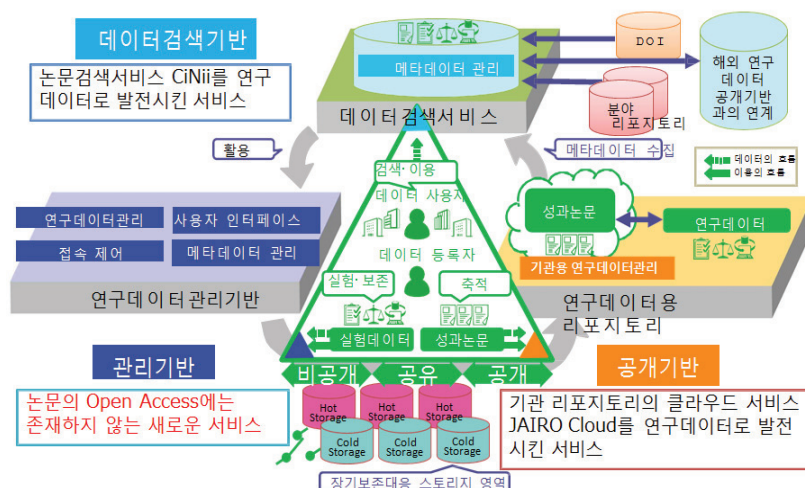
데이터검색기반

논문검색서비스 CiNii를 연구데이터로 발전시킨 서비스

메타데이터 관리

DOI

해외 연구 데이터 공개기반과의 연계

분야 리포지토리

데이터검색서비스

활용

메타데이터 수집

데이터의 흐름
이용의 흐름

검색·이용

데이터 사용자

데이터 등록자

연구데이터관리

사용자 인터페이스

접속 제어

메타데이터 관리

연구데이터 관리기반

성과논문

연구데이터

기관용 연구데이터관리

실험·보존

축적

실험데이터

성과논문

연구데이터용 리포지토리

관리기반

공개기반

비공개

공유

공개

Hot Storage

Hot Storage

Hot Storage

Cold Storage

Cold Storage

Cold Storage

논문의 Open Access에는 존재하지 않는 새로운 서비스

기관 리포지토리의 클라우드 서비스 JAIRO Cloud를 연구데이터로 발전시킨 서비스

장기보존대응 스토리지 영역